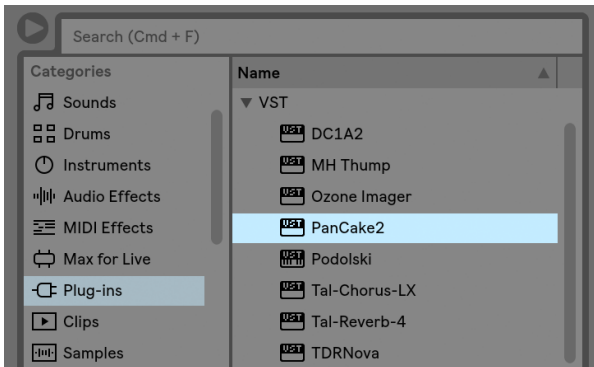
Search (Cmd + F)

Categories
Sounds
Drums
Instruments
Audio Effects
MIDI Effects
Max for Live
Plug-ins
Clips
Samples

Name
VST
VST DC1A2
VST MH Thump
VST Ozone Imager
VST PanCake2
VST Podolski
VST Tal-Chorus-LX
VST Tal-Reverb-4
VST TDRNova